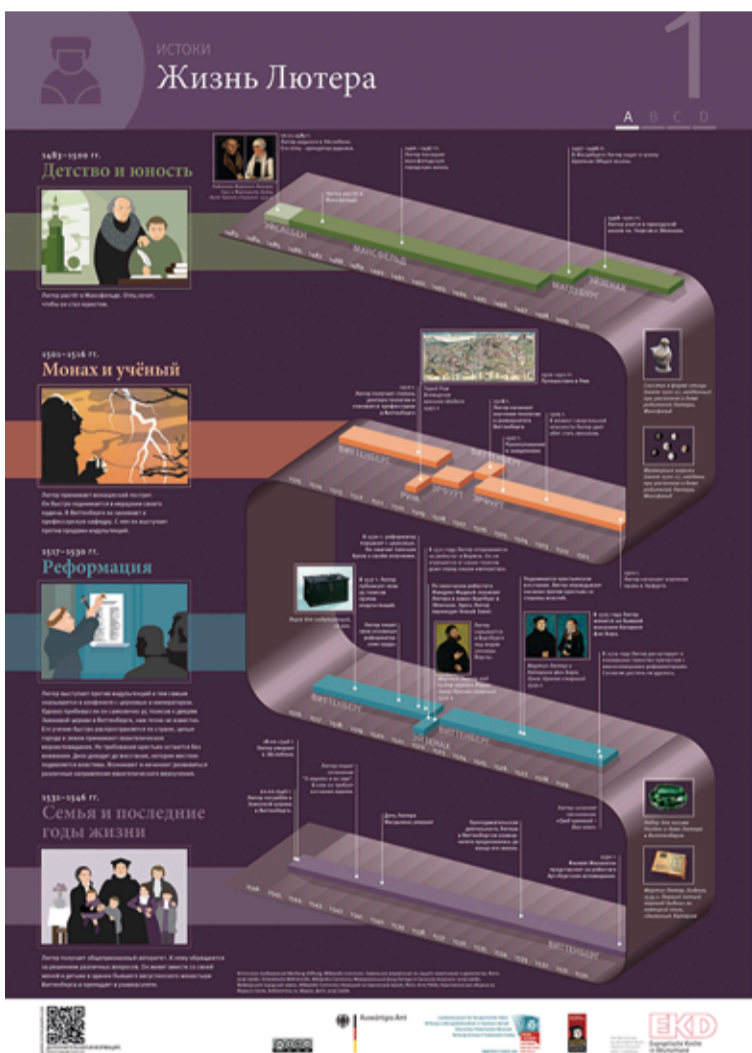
ИСТОКИ
Жизнь Лютера

1

A B C D

1483–1501 гг.
Детство и юность

Лютер растёт в Мансфельде. Отец хочет, чтобы он стал юристом.

1501–1516 гг.
Монах и учёный

1517–1530 гг.
Реформация

1531–1546 гг.
Семья и последние годы жизни

ЭЙСЛЕБЕН
МАНСФЕЛЬД
МАГДЕБУРГ
ЭЙЗЕНАХ
ВИТТЕНБЕРГ
ЭРФУРТ
РИМ
ЭРФУРТ
ВИТТЕНБЕРГ
ЭЙЗЕНАХ
ВИТТЕНБЕРГ
ВИТТЕНБЕРГ

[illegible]

Auswärtiges Amt

EKD
Evangelische Kirche in Deutschland